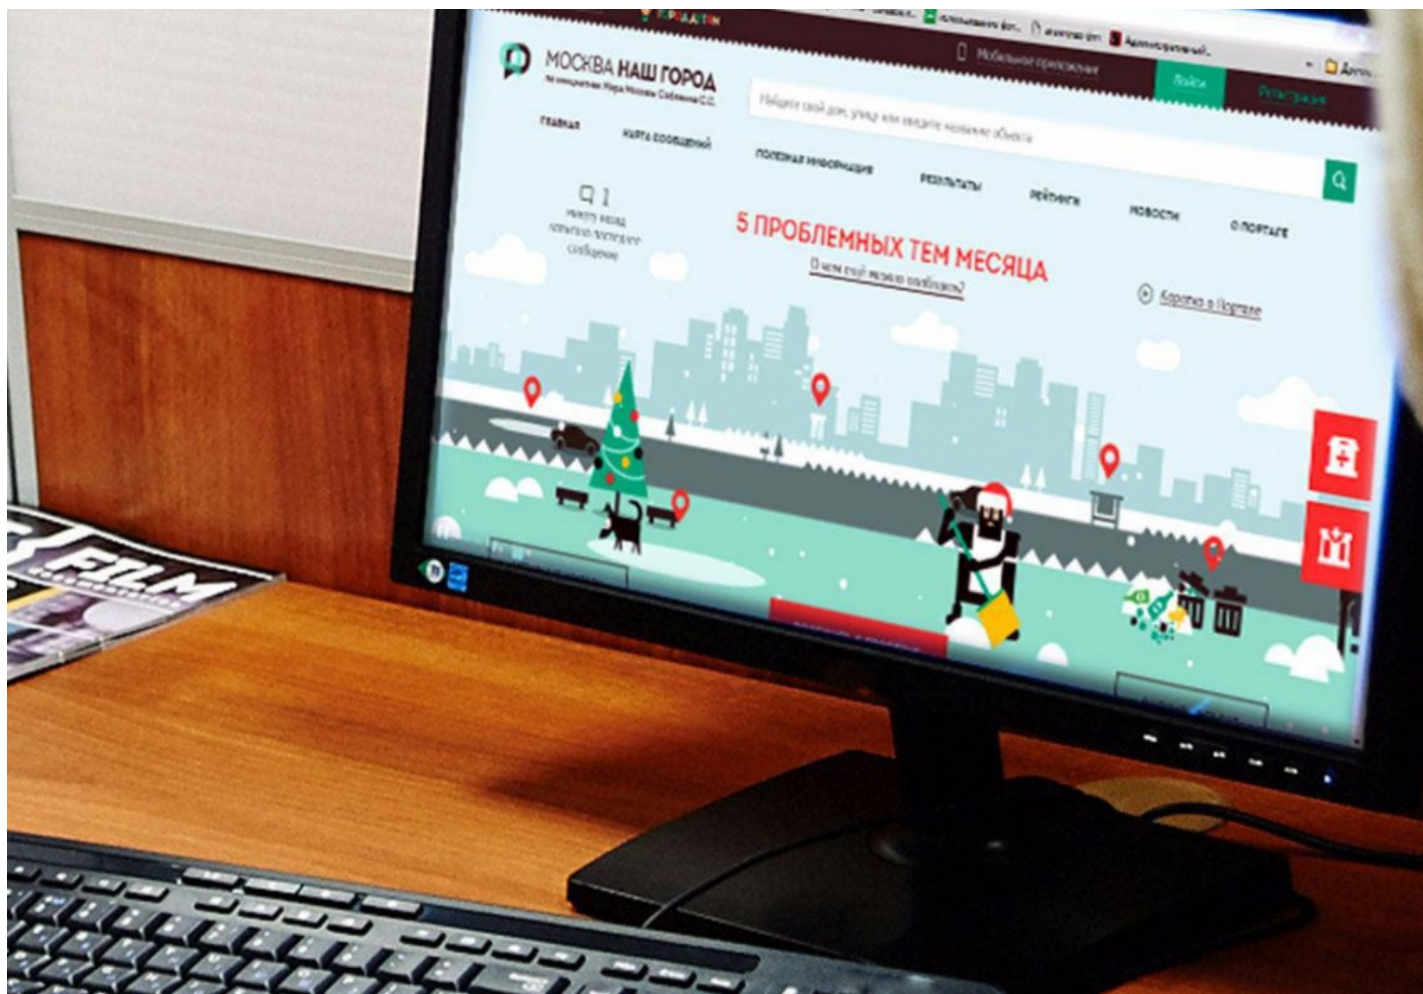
МОСКВА НАШ ГОРОД
По инициативе Мэра Москвы Собянина С.С.

Мобильное приложение
Войти
Регистрация

Найдите свой дом, улицу или введите название объекта

ГЛАВНАЯ
КАРТА СООБЩЕНИЙ
ПОЛЕЗНАЯ ИНФОРМАЦИЯ
РЕЗУЛЬТАТЫ
РЕЙТИНГИ
НОВОСТИ
О ПОРТАЛЕ

1
минуту назад
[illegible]
сообщение

5 ПРОБЛЕМНЫХ ТЕМ МЕСЯЦА
О чем этот месяц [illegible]?

Коротко о Портале

FILM